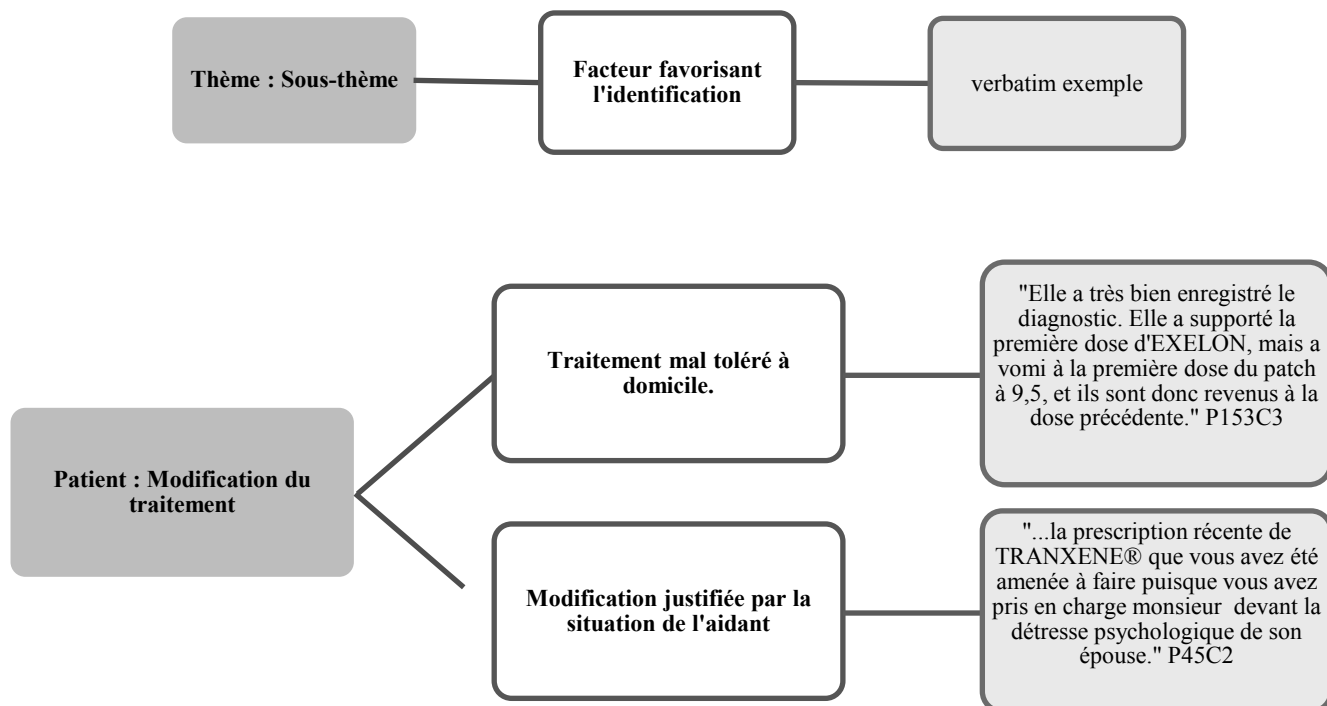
Thème : Sous-thème

Facteur favorisant l'identification

verbatim exemple

Patient : Modification du traitement

Traitement mal toléré à domicile.

"Elle a très bien enregistré le diagnostic. Elle a supporté la première dose d'EXELON, mais a vomi à la première dose du patch à 9,5, et ils sont donc revenus à la dose précédente." P153C3

Modification justifiée par la situation de l'aidant

"...la prescription récente de TRANXENE® que vous avez été amenée à faire puisque vous avez pris en charge monsieur devant la détresse psychologique de son épouse." P45C2